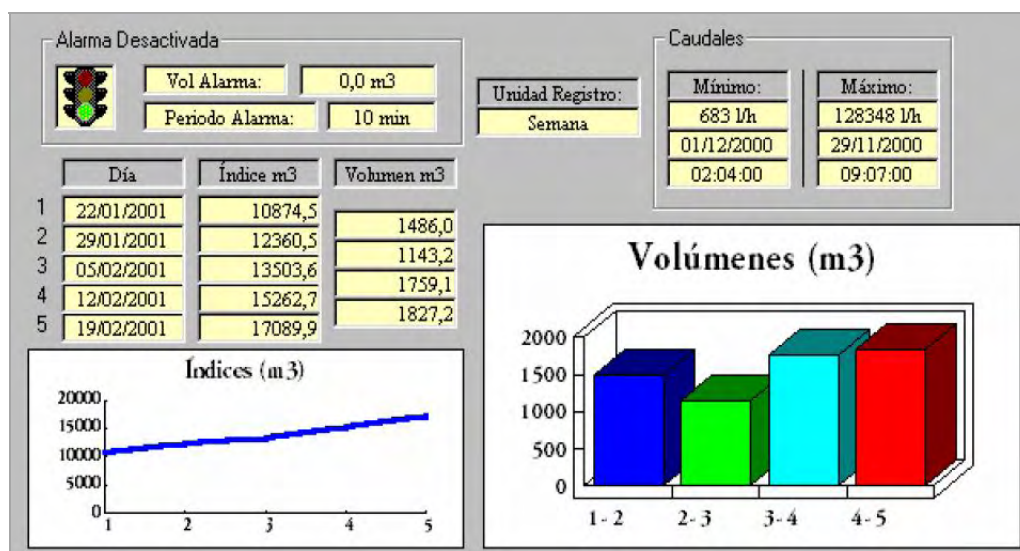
Alarma Desactivada

Vol Alarma: 0,0 m3

Periodo Alarma: 10 min

Unidad Registro:

Semana

Caudales

| Mínimo: | Máximo: |
|---|---|
| 683 l/h | 128348 l/h |
| 01/12/2000 | 29/11/2000 |
| 02:04:00 | 09:07:00 |

| | Día | Índice m3 | Volumen m3 |
|---|---|---|---|
| 1 | 22/01/2001 | 10874,5 | 1486,0 |
| 2 | 29/01/2001 | 12360,5 | 1143,2 |
| 3 | 05/02/2001 | 13503,6 | 1759,1 |
| 4 | 12/02/2001 | 15262,7 | 1827,2 |
| 5 | 19/02/2001 | 17089,9 | |

Índices (m3)

20000
15000
10000
5000
0
1 2 3 4 5

Volúmenes (m3)

2000
1500
1000
500
0
1 - 2 2 - 3 3 - 4 4 - 5